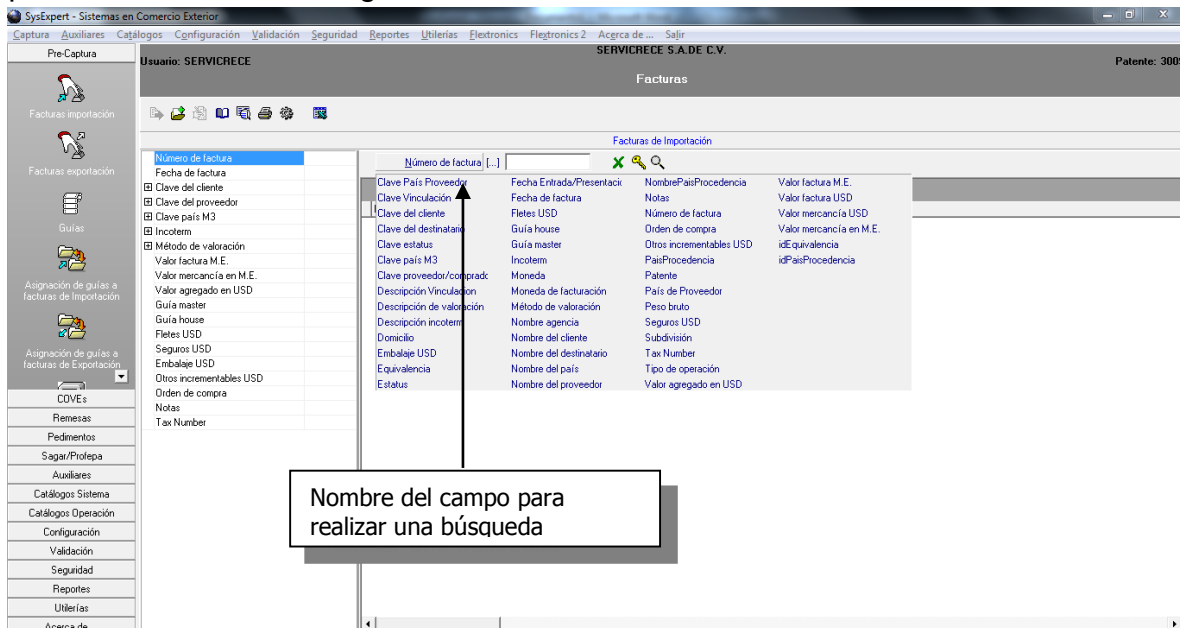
SysExpert - Sistemas en Comercio Exterior

Captura Auxiliares Catálogos Configuración Validación Seguridad Reportes Utilerías Flextronics Flextronics 2 Acerca de ... Salir

Pre-Captura

Usuario: SERVICRECE

SERVICRECE S.A.DE C.V.

Facturas

Patente: 300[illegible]

Facturas importación

Facturas exportación

Guías

Asignación de guías a facturas de Importación

Asignación de guías a facturas de Exportación

COVEs
Remesas
Pedimentos
Sagar/Profepa
Auxiliares
Catálogos Sistema
Catálogos Operación
Configuración
Validación
Seguridad
Reportes
Utilerías
Acerca de

Facturas de Importación

Número de factura
Fecha de factura
⊞ Clave del cliente
⊞ Clave del proveedor
⊞ Clave país M3
⊞ Incoterm
⊞ Método de valoración
Valor factura M.E.
Valor mercancía en M.E.
Valor agregado en USD
Guía master
Guía house
Fletes USD
Seguros USD
Embalaje USD
Otros incrementables USD
Orden de compra
Notas
Tax Number

Número de factura [...]

Clave País Proveedor
Clave Vinculación
Clave del cliente
Clave del destinatario
Clave estatus
Clave país M3
Clave proveedor/comprado
Descripción Vinculacion
Descripción de valoración
Descripción incoterm
Domicilio
Embalaje USD
Equivalencia
Estatus

Fecha Entrada/Presentació
Fecha de factura
Fletes USD
Guía house
Guía master
Incoterm
Moneda
Moneda de facturación
Método de valoración
Nombre agencia
Nombre del cliente
Nombre del destinatario
Nombre del país
Nombre del proveedor

NombrePaisProcedencia
Notas
Número de factura
Orden de compra
Otros incrementables USD
PaisProcedencia
Patente
País de Proveedor
Peso bruto
Seguros USD
Subdivisión
Tax Number
Tipo de operación
Valor agregado en USD

Valor factura M.E.
Valor factura USD
Valor mercancía USD
Valor mercancía en M.E.
idEquivalencia
idPaisProcedencia

Nombre del campo para realizar una búsqueda